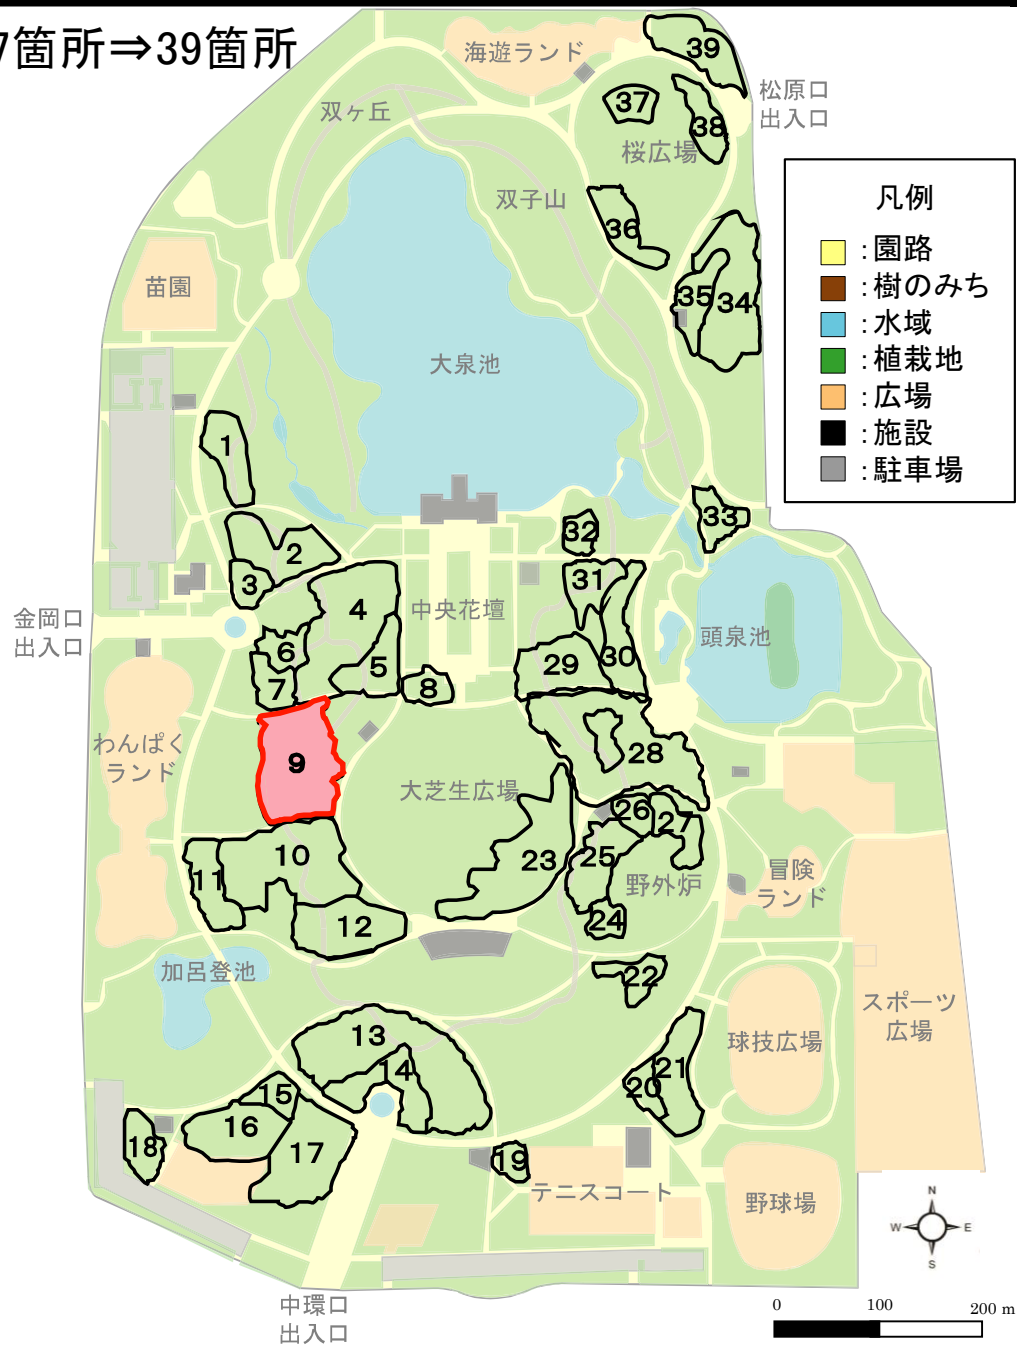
7箇所⇒39箇所

海遊ランド
39
松原口
出入口
双ヶ丘
37
38
桜広場
双子山
36
凡例
：園路
：樹のみち
：水域
：植栽地
：広場
：施設
：駐車場
苗園
35
34
大泉池
1
33
32
2
3
31
4
中央花壇
金岡口
出入口
6
5
29
30
頭泉池
7
8
わんぱく
ランド
9
28
大芝生広場
26
27
10
23
25
11
野外炉
冒険
ランド
12
24
加呂登池
22
スポーツ
広場
13
球技広場
14
21
15
20
16
18
17
19
テニスコート
野球場
N
W
E
S
中環口
出入口
0
100
200 m